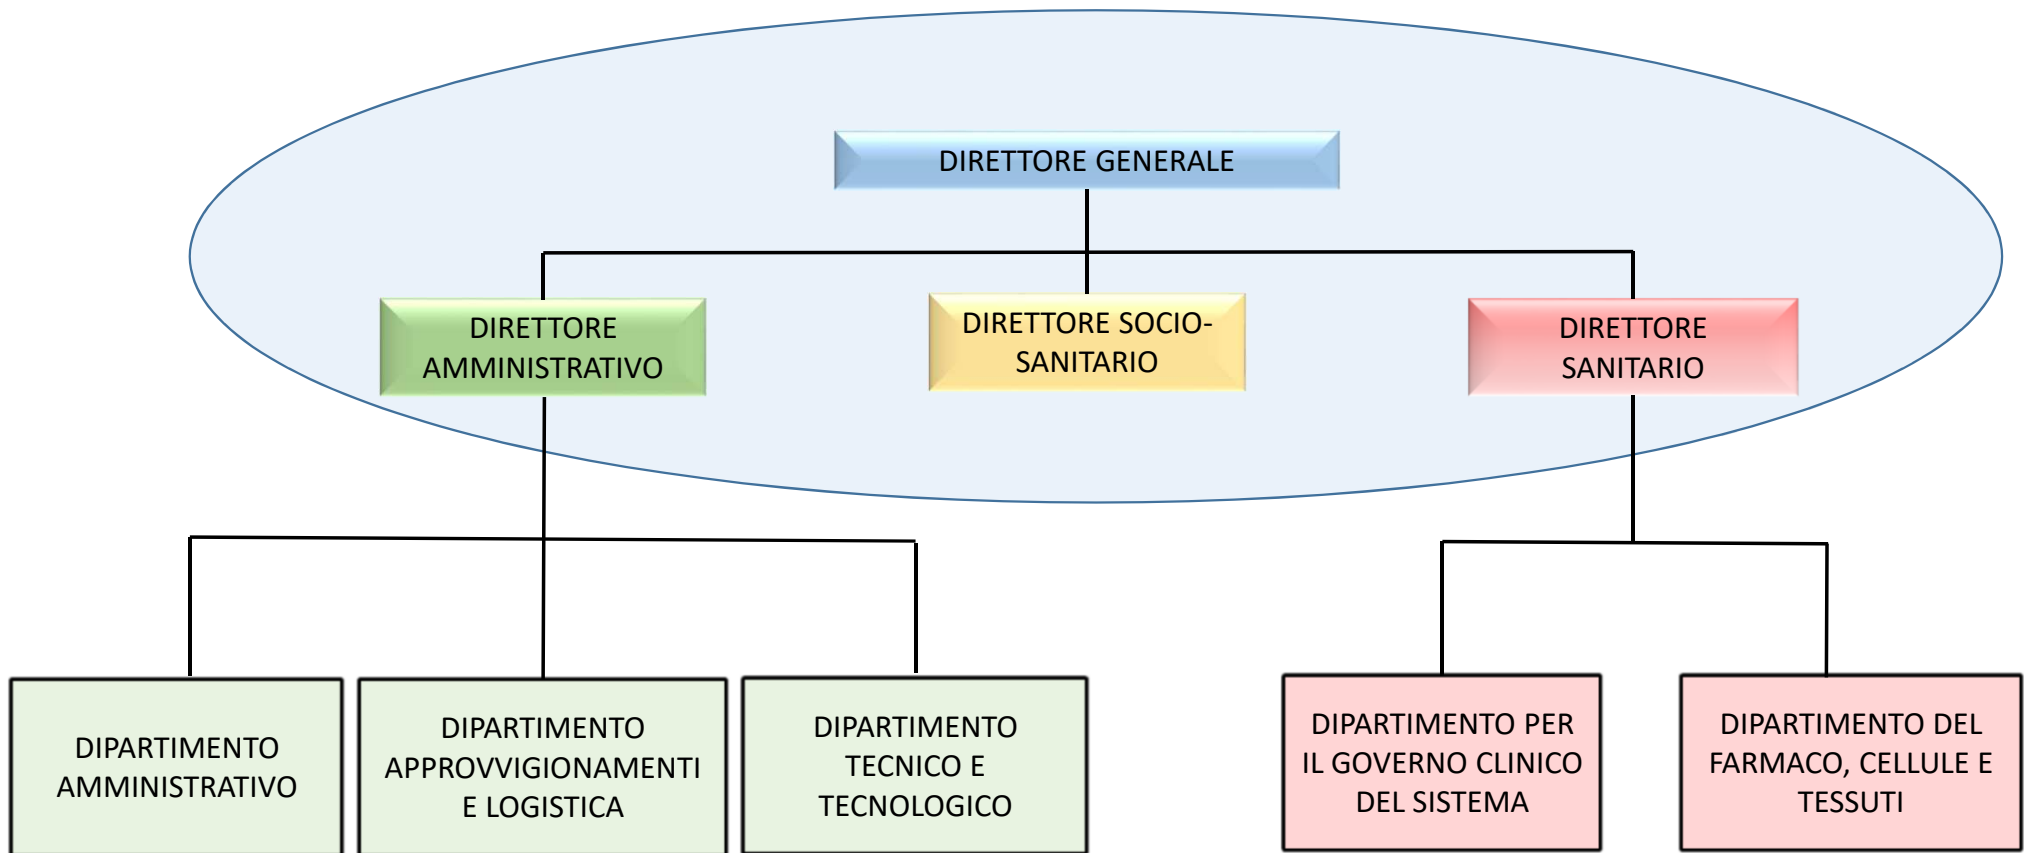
DIRETTORE GENERALE

DIRETTORE AMMINISTRATIVO

DIRETTORE SOCIO-SANITARIO

DIRETTORE SANITARIO

DIPARTIMENTO AMMINISTRATIVO

DIPARTIMENTO APPROVVIGIONAMENTI E LOGISTICA

DIPARTIMENTO TECNICO E TECNOLOGICO

DIPARTIMENTO PER IL GOVERNO CLINICO DEL SISTEMA

DIPARTIMENTO DEL FARMACO, CELLULE E TESSUTI